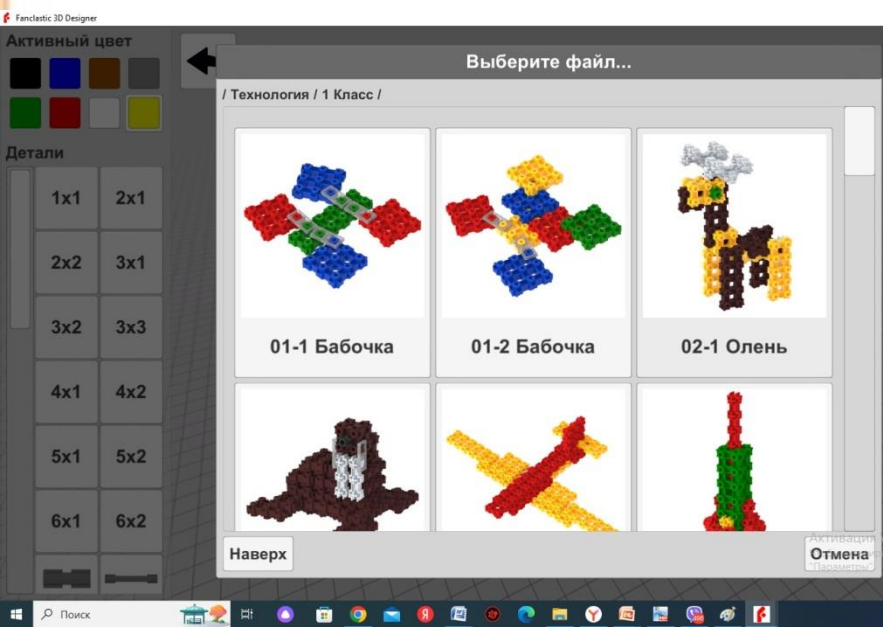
Fanclastic 3D Designer

Активный цвет

Детали

| 1x1 | 2x1 |
|---|---|
| 2x2 | 3x1 |
| 3x2 | 3x3 |
| 4x1 | 4x2 |
| 5x1 | 5x2 |
| 6x1 | 6x2 |

Выберите файл...

/ Технология / 1 Класс /

01-1 Бабочка

01-2 Бабочка

02-1 Олень

Наверх

Отмена

Активаци
"Параметры"

Поиск